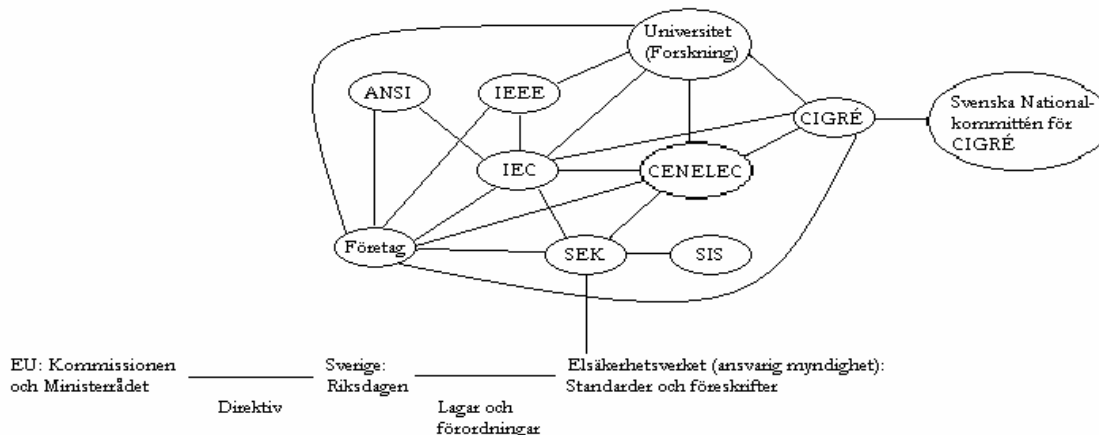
Universitet (Forskning)

ANSI

IEEE

CIGRÉ

Svenska Nationalkommittén för CIGRÉ

IEC

CENELEC

Företag

SEK

SIS

EU: Kommissionen och Ministerrådet

Direktiv

Sverige: Riksdagen

Lagar och förordningar

Elsäkerhetsverket (ansvarig myndighet): Standarder och föreskrifter